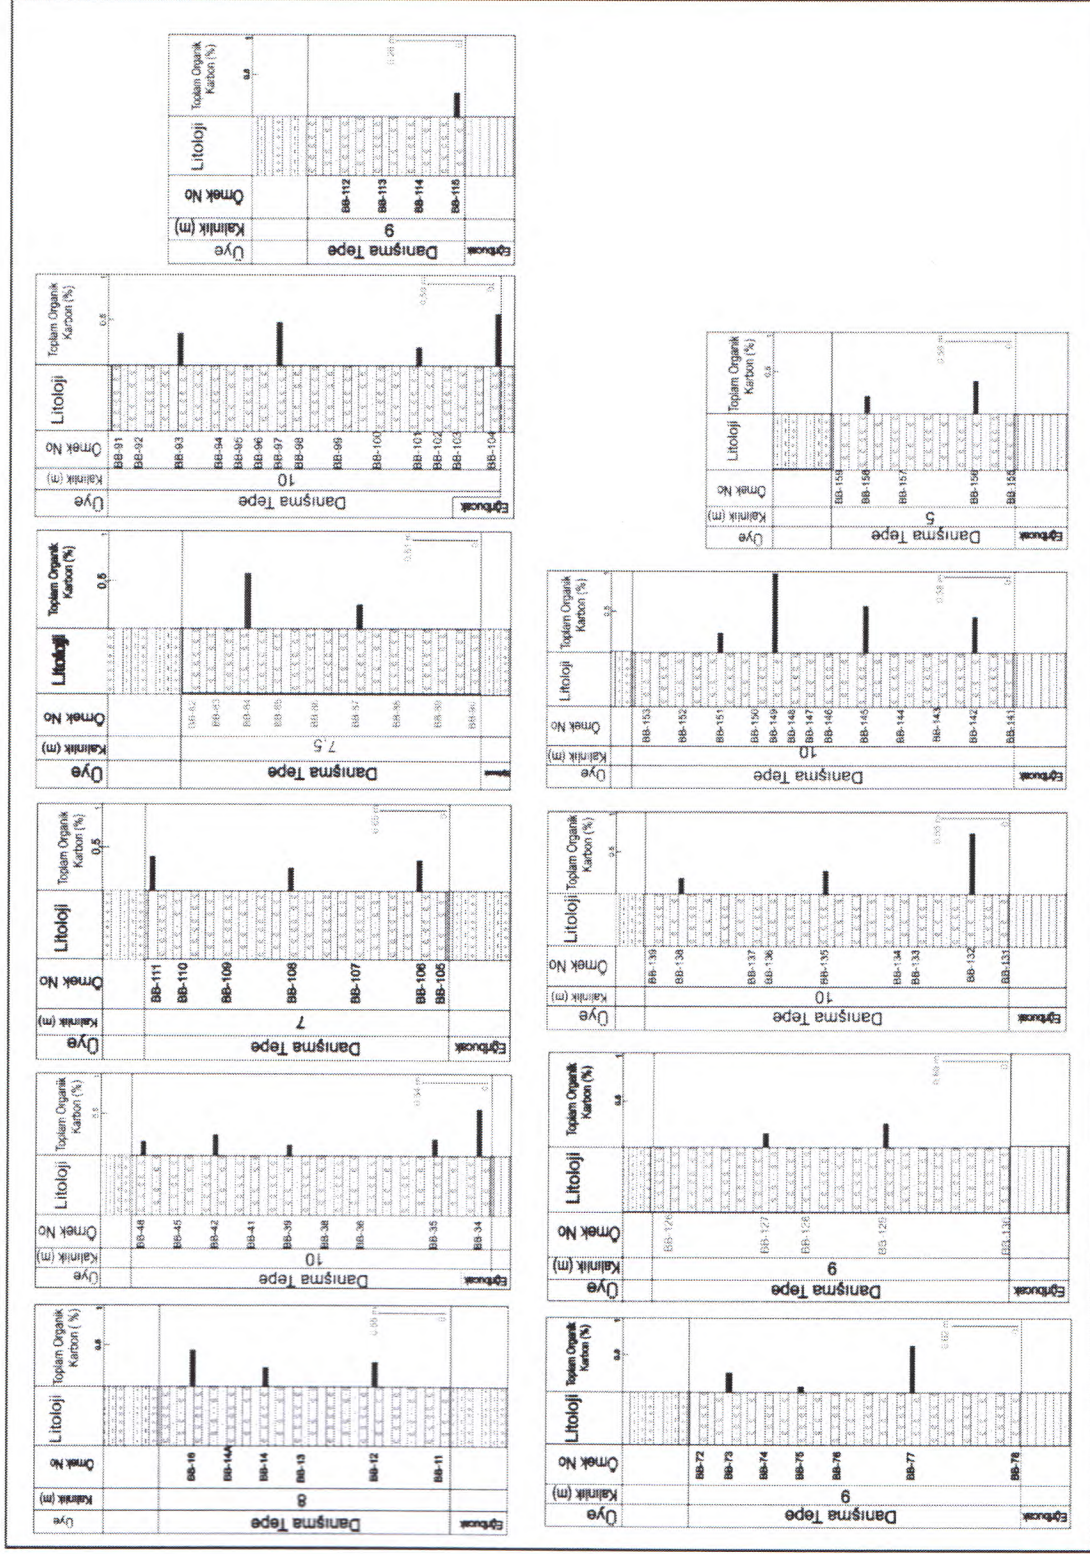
Üye | Kalinlik (m) | Örnek No | Litoloji | Toplam Organik Karbon (%)
Danişma Tepe | 9 | BB-112 BB-113 BB-114 BB-118 | | 0,5
Eğribucak

Üye | Kalinlik (m) | Örnek No | Litoloji | Toplam Organik Karbon (%)
Danişma Tepe | 10 | BB-91 BB-92 BB-93 BB-94 BB-95 BB-96 BB-97 BB-98 BB-99 BB-100 BB-101 BB-102 BB-103 BB-104 | | 0,5
Eğribucak

Üye | Kalinlik (m) | Örnek No | Litoloji | Toplam Organik Karbon (%)
Danişma Tepe | 7,5 | BB-82 BB-83 BB-84 BB-85 BB-86 BB-87 BB-88 BB-89 BB-90 | | 0,5
Eğribucak

Üye | Kalinlik (m) | Örnek No | Litoloji | Toplam Organik Karbon (%)
Danişma Tepe | 7 | BB-111 BB-110 BB-109 BB-108 BB-107 BB-106 BB-105 | | 0,5
Eğribucak

Üye | Kalinlik (m) | Örnek No | Litoloji | Toplam Organik Karbon (%)
Danişma Tepe | 10 | BB-48 BB-45 BB-42 BB-41 BB-39 BB-38 BB-36 BB-35 BB-34 | | 0,5
Eğribucak

Üye | Kalinlik (m) | Örnek No | Litoloji | Toplam Organik Karbon ( %)
Danişma Tepe | 8 | BB-16 BB-14A BB-14 BB-13 BB-12 BB-11 | | 0,5
Eğribucak

Üye | Kalinlik (m) | Örnek No | Litoloji | Toplam Organik Karbon (%)
Danişma Tepe | 5 | BB-159 BB-158 BB-157 BB-156 BB-124 | | 0,5
Eğribucak

Üye | Kalinlik (m) | Örnek No | Litoloji | Toplam Organik Karbon (%)
Danişma Tepe | 10 | BB-153 BB-152 BB-151 BB-150 BB-149 BB-148 BB-147 BB-146 BB-145 BB-144 BB-143 BB-142 BB-141 | | 0,5
Eğribucak

Üye | Kalinlik (m) | Örnek No | Litoloji | Toplam Organik Karbon (%)
Danişma Tepe | 10 | BB-139 BB-138 BB-137 BB-136 BB-135 BB-134 BB-133 BB-132 BB-131 | | 0,5
Eğribucak

Üye | Kalinlik (m) | Örnek No | Litoloji | Toplam Organik Karbon (%)
Danişma Tepe | 9 | BB-128 BB-127 BB-126 BB-125 BB-130 | | 0,5
Eğribucak

Üye | Kalinlik (m) | Örnek No | Litoloji | Toplam Organik Karbon (%)
Danişma Tepe | 9 | BB-72 BB-73 BB-74 BB-75 BB-76 BB-77 BB-78 | | 0,5
Eğribucak